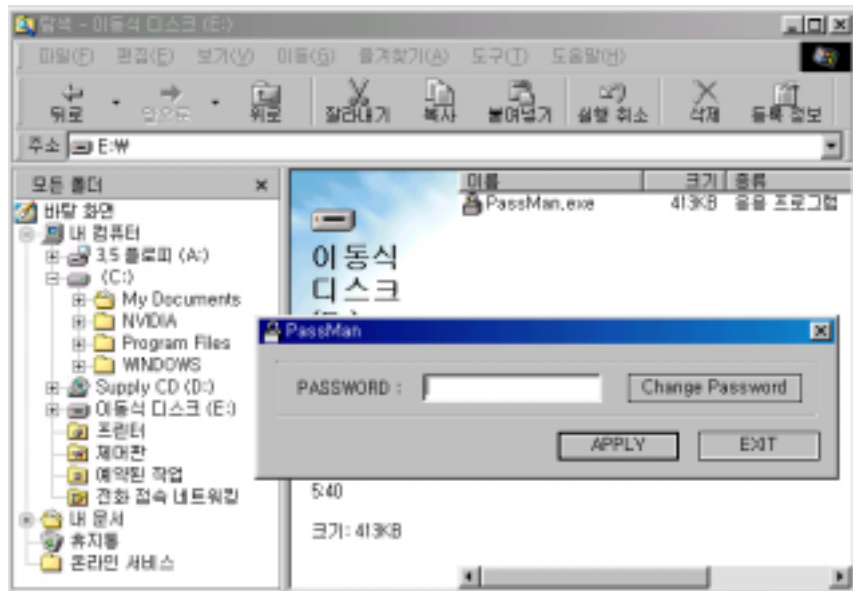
탐색 - 이동식 디스크 (E:)

파일(F) 편집(E) 보기(V) 이동(G) 즐겨찾기(A) 도구(T) 도움말(H)

뒤로 앞으로 위로 잘라내기 복사 붙여넣기 실행 취소 삭제 등록 정보

주소 E:₩

모든 폴더 ×

바탕 화면
내 컴퓨터
3.5 플로피 (A:)
(C:)
My Documents
NVIDIA
Program Files
WINDOWS
Supply CD (D:)
이동식 디스크 (E:)
프린터
제어판
예약된 작업
전화 접속 네트워킹
내 문서
휴지통
온라인 서비스

이름 크기 종류
PassMan.exe 413KB 응용 프로그램

이동식 디스크
(E:)

PassMan

PASSWORD :

Change Password

APPLY

EXIT

5:40

크기: 413KB